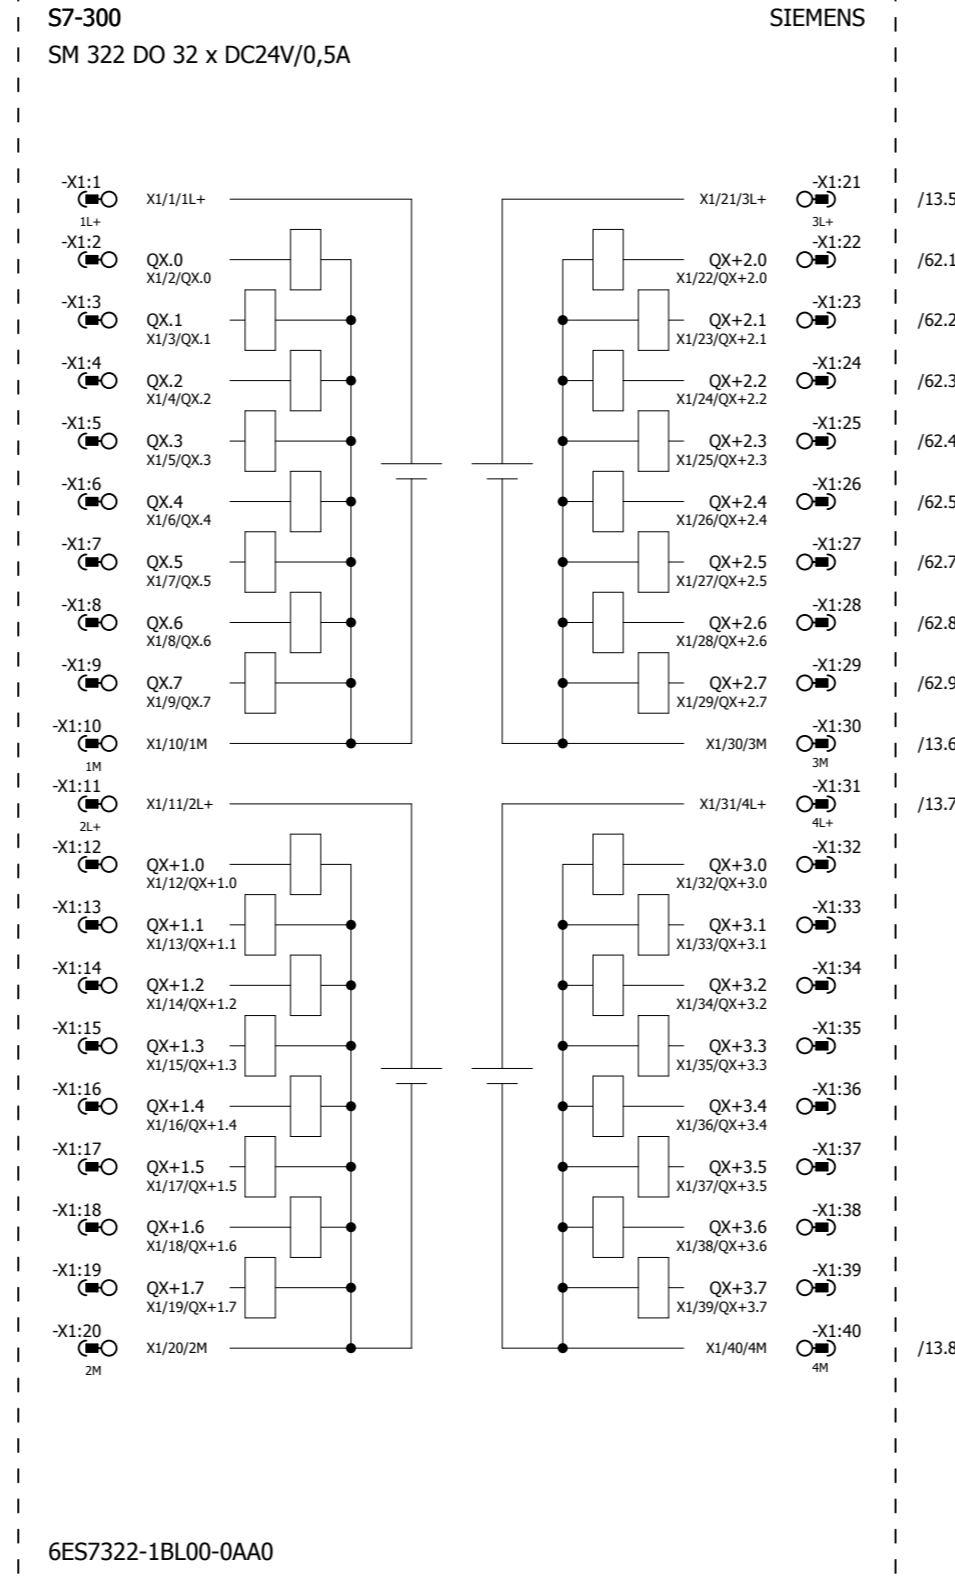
S7-300

SIEMENS

SM 322 DO 32 x DC24V/0,5A

-X1:1
1L+
X1/1/1L+

-X1:2
QX.0
X1/2/QX.0

-X1:3
QX.1
X1/3/QX.1

-X1:4
QX.2
X1/4/QX.2

-X1:5
QX.3
X1/5/QX.3

-X1:6
QX.4
X1/6/QX.4

-X1:7
QX.5
X1/7/QX.5

-X1:8
QX.6
X1/8/QX.6

-X1:9
QX.7
X1/9/QX.7

-X1:10
1M
X1/10/1M

-X1:11
2L+
X1/11/2L+

-X1:12
QX+1.0
X1/12/QX+1.0

-X1:13
QX+1.1
X1/13/QX+1.1

-X1:14
QX+1.2
X1/14/QX+1.2

-X1:15
QX+1.3
X1/15/QX+1.3

-X1:16
QX+1.4
X1/16/QX+1.4

-X1:17
QX+1.5
X1/17/QX+1.5

-X1:18
QX+1.6
X1/18/QX+1.6

-X1:19
QX+1.7
X1/19/QX+1.7

-X1:20
2M
X1/20/2M

X1/21/3L+
-X1:21
3L+
/13.5

QX+2.0
X1/22/QX+2.0
-X1:22
/62.1

QX+2.1
X1/23/QX+2.1
-X1:23
/62.2

QX+2.2
X1/24/QX+2.2
-X1:24
/62.3

QX+2.3
X1/25/QX+2.3
-X1:25
/62.4

QX+2.4
X1/26/QX+2.4
-X1:26
/62.5

QX+2.5
X1/27/QX+2.5
-X1:27
/62.7

QX+2.6
X1/28/QX+2.6
-X1:28
/62.8

QX+2.7
X1/29/QX+2.7
-X1:29
/62.9

X1/30/3M
-X1:30
3M
/13.6

X1/31/4L+
-X1:31
4L+
/13.7

QX+3.0
X1/32/QX+3.0
-X1:32

QX+3.1
X1/33/QX+3.1
-X1:33

QX+3.2
X1/34/QX+3.2
-X1:34

QX+3.3
X1/35/QX+3.3
-X1:35

QX+3.4
X1/36/QX+3.4
-X1:36

QX+3.5
X1/37/QX+3.5
-X1:37

QX+3.6
X1/38/QX+3.6
-X1:38

QX+3.7
X1/39/QX+3.7
-X1:39

X1/40/4M
-X1:40
4M
/13.8

6ES7322-1BL00-0AA0